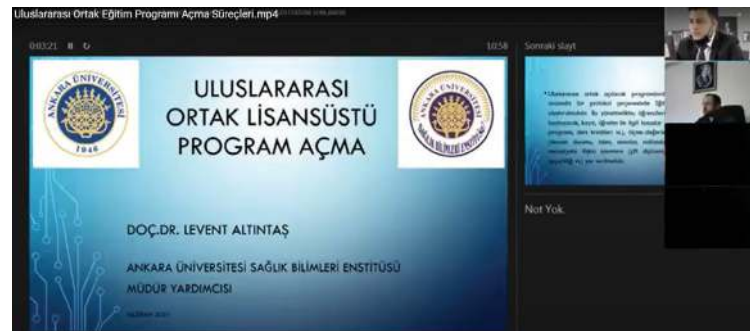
Uluslararası Ortak Eğitim Programı Açma Süreçleri.mp4

0:03:21

10:58

Sonraki slayt

ULUSLARARASI ORTAK LİSANSÜSTÜ PROGRAM AÇMA

ANKARA ÜNİVERSİTESİ 1946

ANKARA ÜNİVERSİTESİ SAĞLIK BİLİMLERİ ENSTİTÜSÜ

DOÇ.DR. LEVENT ALTINTAŞ

ANKARA ÜNİVERSİTESİ SAĞLIK BİLİMLERİ ENSTİTÜSÜ MÜDÜR YARDIMCISI

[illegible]

Not Yok.